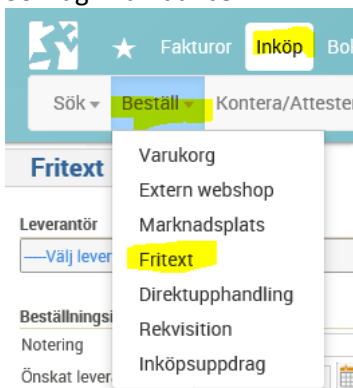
Fakturor Inköp Bo

Sök Beställ Kontera/Attester

Fritext

Varukorg
Extern webshop
Marknadsplats
Fritext
Direktupphandling
Rekvisition
Inköpsuppdrag

Leverantör
—Välj lever

Beställningsi
Notering
Önskat lever